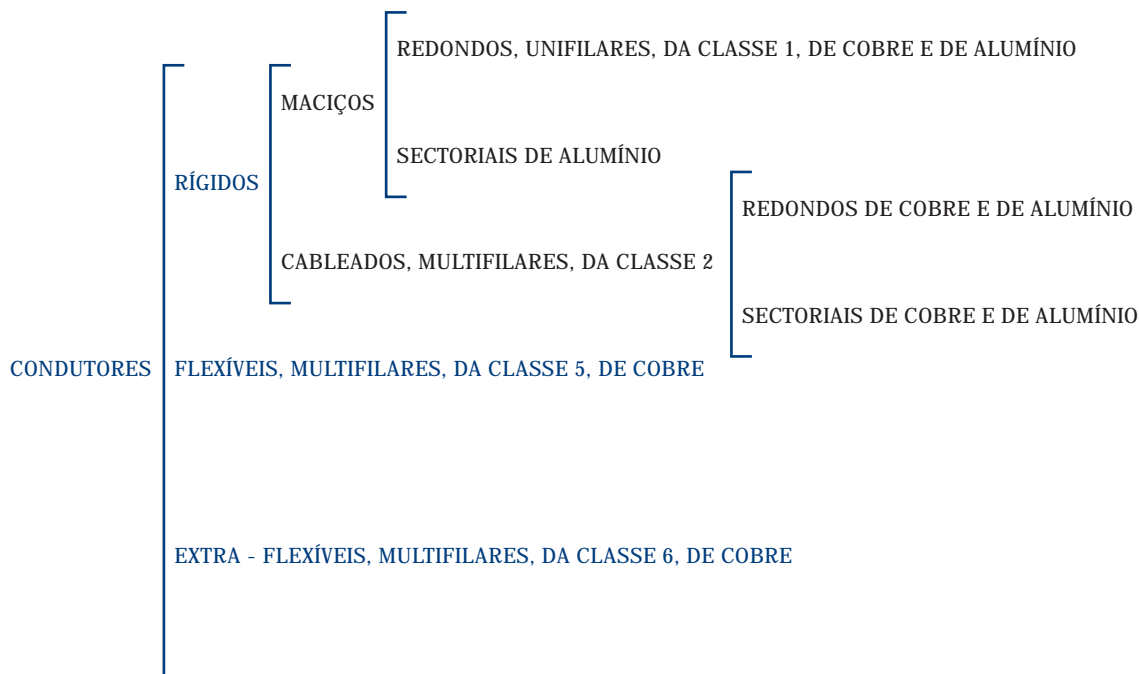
CONDUTORES

RÍGIDOS

MACIÇOS

REDONDOS, UNIFILARES, DA CLASSE 1, DE COBRE E DE ALUMÍNIO

SECTORIAIS DE ALUMÍNIO

CABLEADOS, MULTIFILARES, DA CLASSE 2

REDONDOS DE COBRE E DE ALUMÍNIO

SECTORIAIS DE COBRE E DE ALUMÍNIO

FLEXÍVEIS, MULTIFILARES, DA CLASSE 5, DE COBRE

EXTRA - FLEXÍVEIS, MULTIFILARES, DA CLASSE 6, DE COBRE